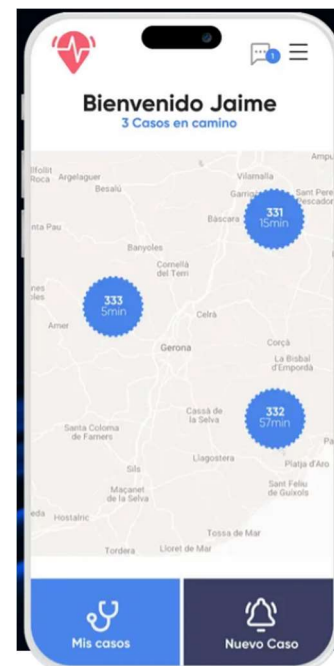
1

Bienvenido Jaime

3 Casos en camino

Ampu

llfollit Roca

Argelaguer

Besalú

Vilamalla

Garrigo

Sant Pere Pescador

nta Pau

Bàscara

331 15min

Banyoles

Cornellà del Terri

333 5min

oles

Amer

Celrà

Gerona

Corçà

La Bisbal d'Empordà

Cassà de la Selva

332 57min

Santa Coloma de Farners

Llagostera

Pa

Sils

Platja d'Aro

Maçanet de la Selva

Sant Feliu de Guíxols

eda

Hostalric

Tossa de Mar

Tordera

Lloret de Mar

Mis casos

Nuevo Caso